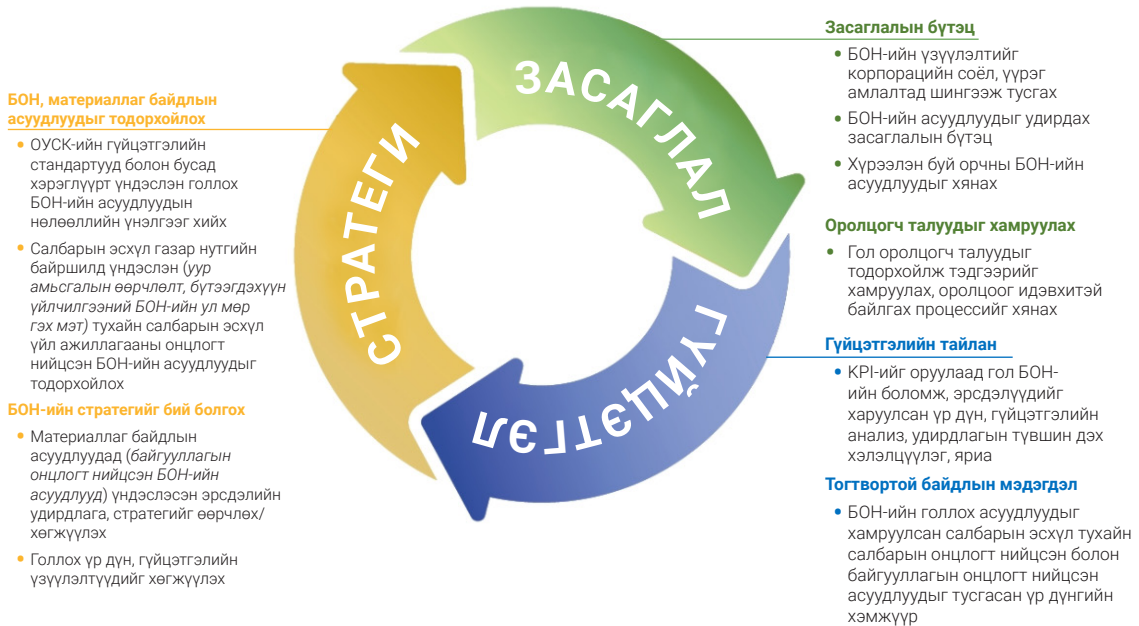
БОН, материаллаг байдлын асуудлуудыг тодорхойлох

• ОУСК-ийн гүйцэтгэлийн стандартууд болон бусад хэрэглүүрт үндэслэн голлох БОН-ийн асуудлуудын нөлөөллийн үнэлгээг хийх

• Салбарын эсхүл газар нутгийн байршилд үндэслэн (*уур амьсгалын өөрчлөлт, бүтээгдэхүүн үйлчилгээний БОН-ийн ул мөр гэх мэт*) тухайн салбарын эсхүл үйл ажиллагааны онцлогт нийцсэн БОН-ийн асуудлуудыг тодорхойлох

БОН-ийн стратегийг бий болгох

• Материаллаг байдлын асуудлууд (*байгууллагын онцлогт нийцсэн БОН-ийн асуудлууд*) үндэслэсэн эрсдэлийн удирдлага, стратегийг өөрчлөх/хөгжүүлэх

• Голлох үр дүн, гүйцэтгэлийн үзүүлэлтүүдийг хөгжүүлэх

СТРАТЕГИ

ЗАСАГЛАЛ

ГҮЙЦЭТГЭЛ

Засаглалын бүтэц

• БОН-ийн үзүүлэлтийг корпорацийн соёл, үүрэг амлалтад шингээж тусгах

• БОН-ийн асуудлуудыг удирдах засаглалын бүтэц

• Хүрээлэн буй орчны БОН-ийн асуудлуудыг хянах

Оролцогч талуудыг хамруулах

• Гол оролцогч талуудыг тодорхойлж тэдгээрийг хамруулах, оролцоог идэвхитэй байлгах процессийг хянах

Гүйцэтгэлийн тайлан

• KPI-ийг оруулаад гол БОН-ийн боломж, эрсдэлүүдийг харуулсан үр дүн, гүйцэтгэлийн анализ, удирдлагын түвшин дэх хэлэлцүүлэг, яриа

Тогтвортой байдлын мэдэгдэл

• БОН-ийн голлох асуудлуудыг хамруулсан салбарын эсхүл тухайн салбарын онцлогт нийцсэн болон байгууллагын онцлогт нийцсэн асуудлуудыг тусгасан үр дүнгийн хэмжүүр